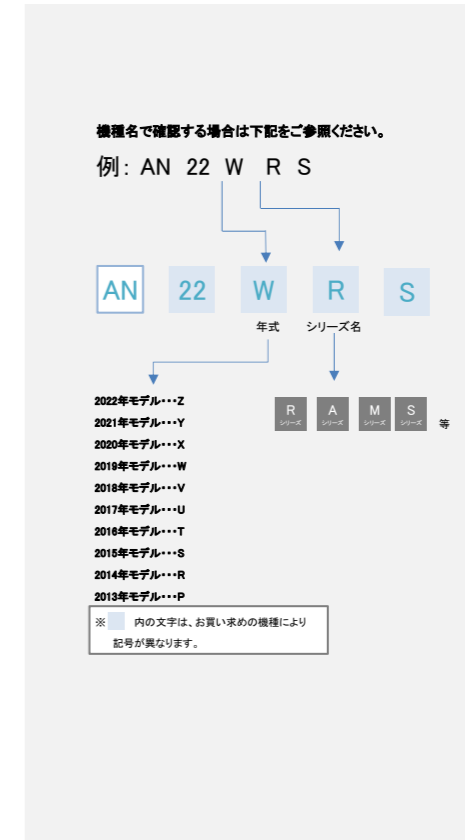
機種名で確認する場合は下記をご参照ください。

例：AN 22 W R S

AN 22 W R S

年式 シリーズ名

2022年モデル・・・Z
2021年モデル・・・Y
2020年モデル・・・X
2019年モデル・・・W
2018年モデル・・・V
2017年モデル・・・U
2016年モデル・・・T
2015年モデル・・・S
2014年モデル・・・R
2013年モデル・・・P

R シリーズ
A シリーズ
M シリーズ
S シリーズ
等

※ 内の文字は、お買い求めの機種により記号が異なります。